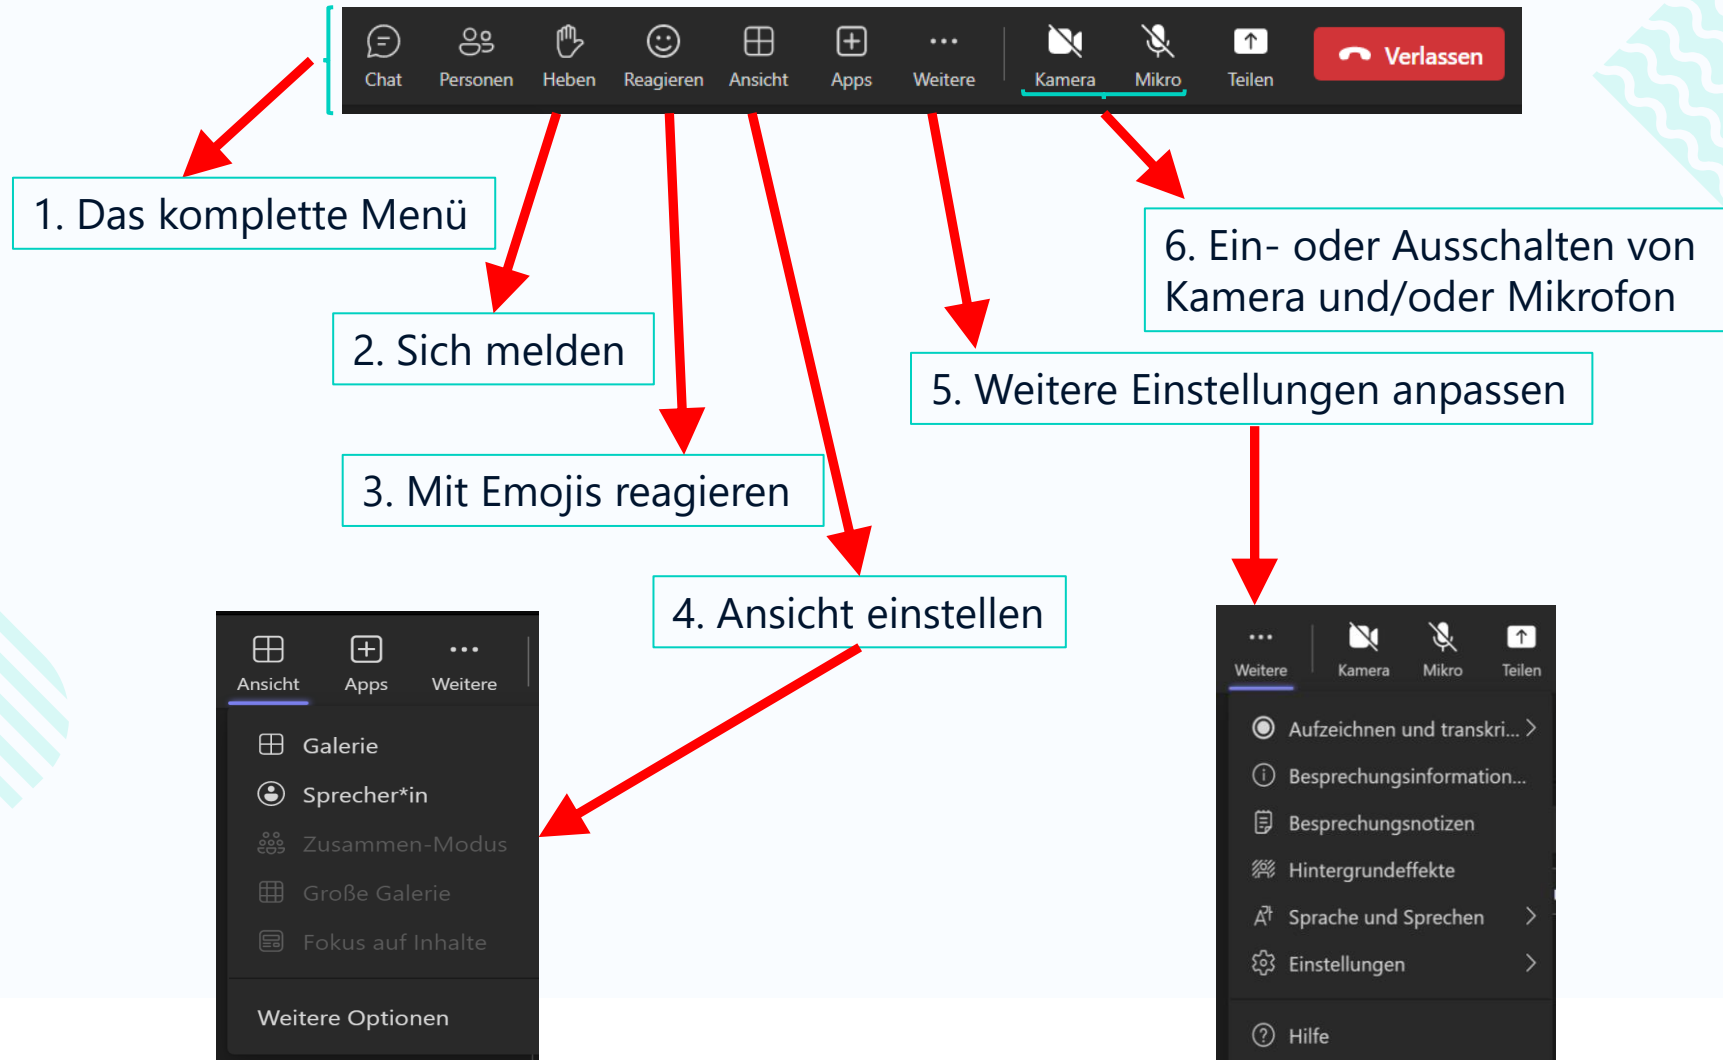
Chat Personen Heben Reagieren Ansicht Apps Weitere Kamera Mikro Teilen Verlassen

1. Das komplette Menü

2. Sich melden

3. Mit Emojis reagieren

4. Ansicht einstellen

5. Weitere Einstellungen anpassen

6. Ein- oder Ausschalten von Kamera und/oder Mikrofon

Ansicht Apps Weitere

Galerie
Sprecher*in
Zusammen-Modus
Große Galerie
Fokus auf Inhalte

Weitere Optionen

Weitere Kamera Mikro Teilen

Aufzeichnen und transkri...
Besprechungsinformation...
Besprechungsnotizen
Hintergrundeffekte
Sprache und Sprechen
Einstellungen

Hilfe